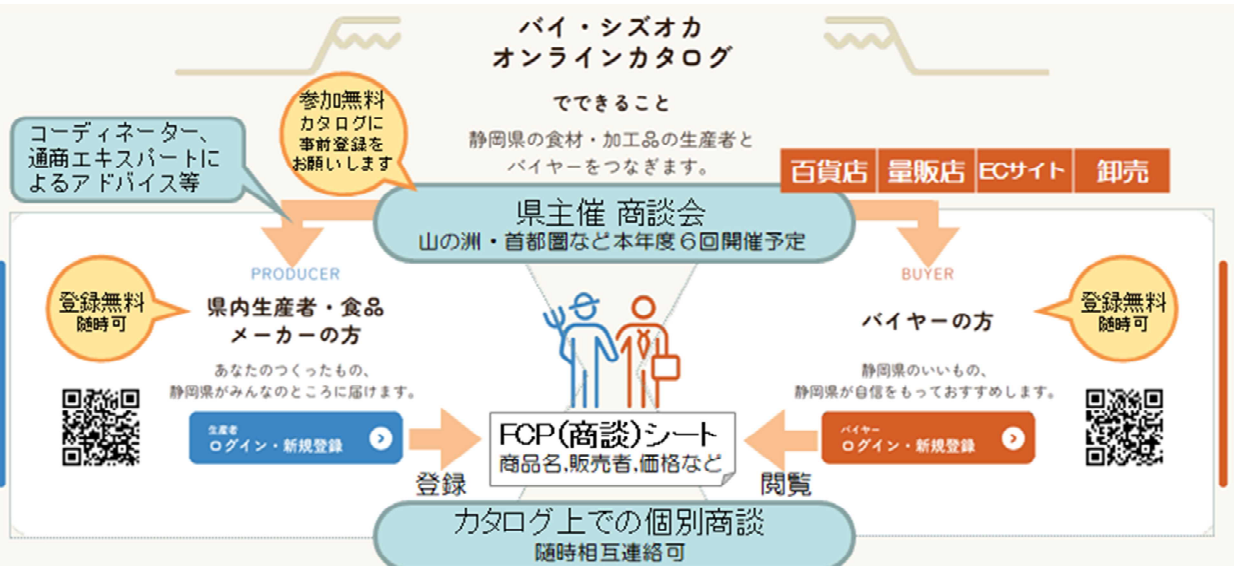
バイ・シズオカ
オンラインカタログ

でできること

静岡県の食材・加工品の生産者と
バイヤーをつなぎます。

コーディネーター、
通商エキスパートに
よるアドバイス等

参加無料
カタログに
事前登録を
お願いします

百貨店 量販店 ECサイト 卸売

県主催 商談会
山の洲・首都圏など本年度6回開催予定

PRODUCER

登録無料
随時可

県内生産者・食品
メーカーの方

あなたのつくったもの、
静岡県がみんなのところに届けます。

生産者
ログイン・新規登録

BUYER

登録無料
随時可

バイヤーの方

静岡県のいいもの、
静岡県が自信をもっておすすめします。

バイヤー
ログイン・新規登録

FCP(商談)シート
商品名,販売者,価格など

登録

閲覧

カタログ上での個別商談
随時相互連絡可